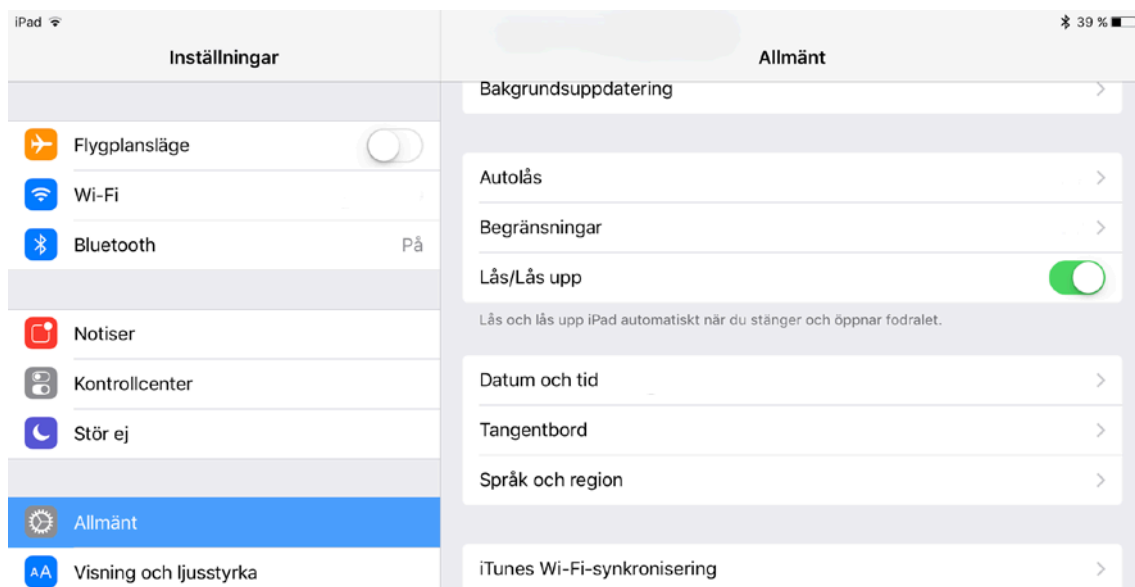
iPad

Inställningar

Flygplansläge

Wi-Fi

Bluetooth På

Notiser

Kontrollcenter

Stör ej

Allmänt

AA Visning och ljusstyrka

39 %

Allmänt

Bakgrundsuppdatering

Autolås

Begränsningar

Lås/Lås upp

Lås och lås upp iPad automatiskt när du stänger och öppnar fodralet.

Datum och tid

Tangentbord

Språk och region

iTunes Wi-Fi-synkronisering